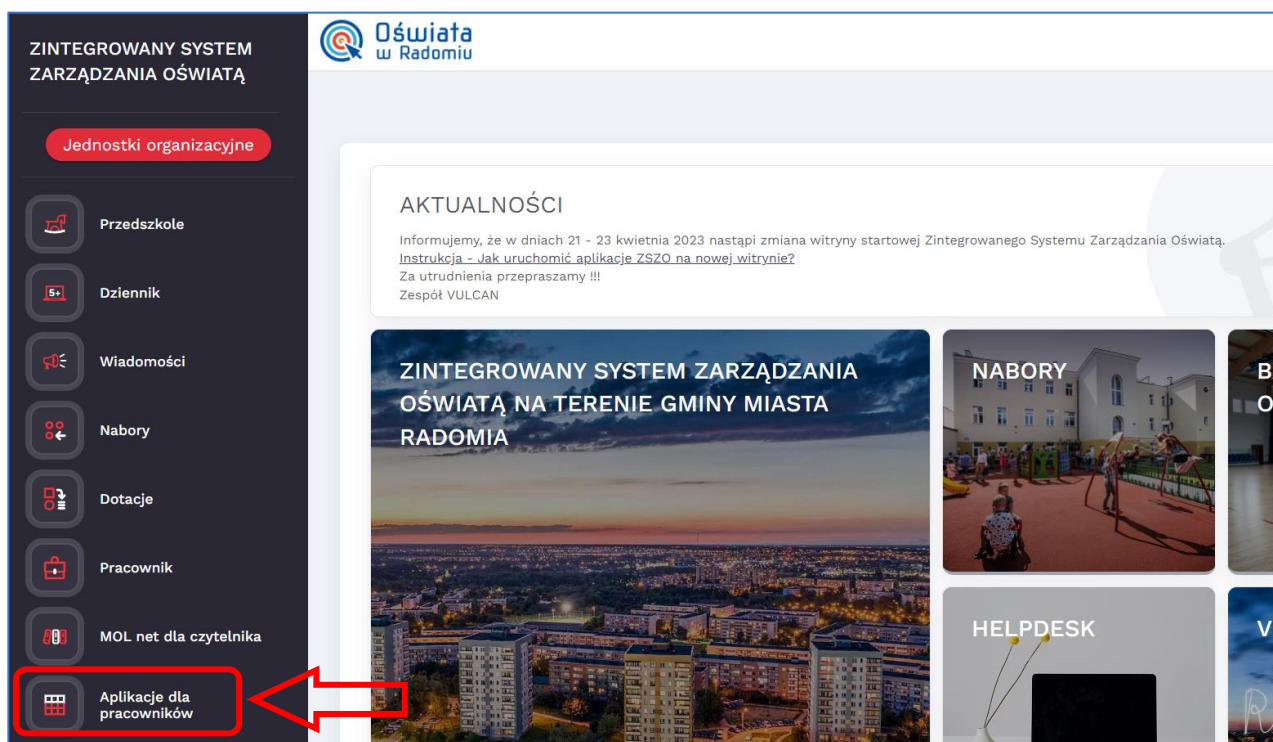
ZINTEGROWANY SYSTEM ZARZĄDZANIA OŚWIATĄ

Jednostki organizacyjne

5+

Przedszkole

Dziennik

Wiadomości

Nabory

Dotacje

Pracownik

MOL net dla czytelnika

Aplikacje dla pracowników

Oświata w Radomiu

AKTUALNOŚCI

Informujemy, że w dniach 21 - 23 kwietnia 2023 nastąpi zmiana witryny startowej Zintegrowanego Systemu Zarządzania Oświatą.
Instrukcja - Jak uruchomić aplikacje ZSZO na nowej witrynie?
Za utrudnienia przepraszamy !!!
Zespół VULCAN

ZINTEGROWANY SYSTEM ZARZĄDZANIA OŚWIATĄ NA TERENIE GMINY MIASTA RADOMIA

NABORY

B
O

HELPDESK

V